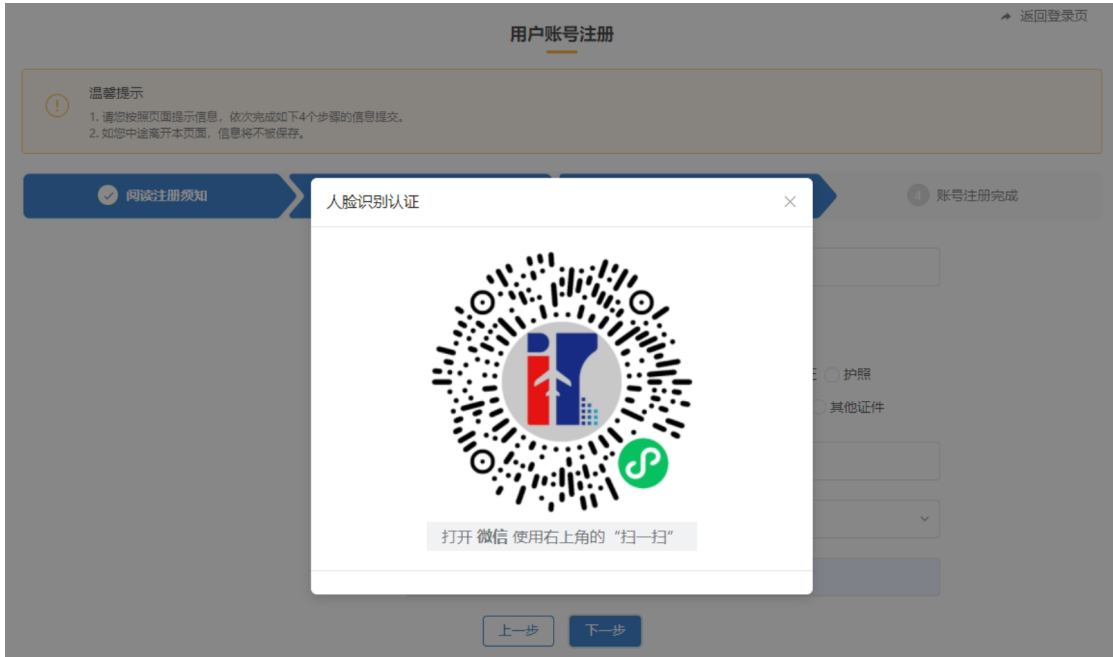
返回登录页

用户账号注册

温馨提示
1. 请您按照页面提示信息，依次完成如下4个步骤的信息提交。
2. 如您中途离开本页面，信息将不被保存。

阅读注册须知

4 账号注册完成

人脸识别认证

打开 微信 使用右上角的“扫一扫”

护照

其他证件

上一步

下一步